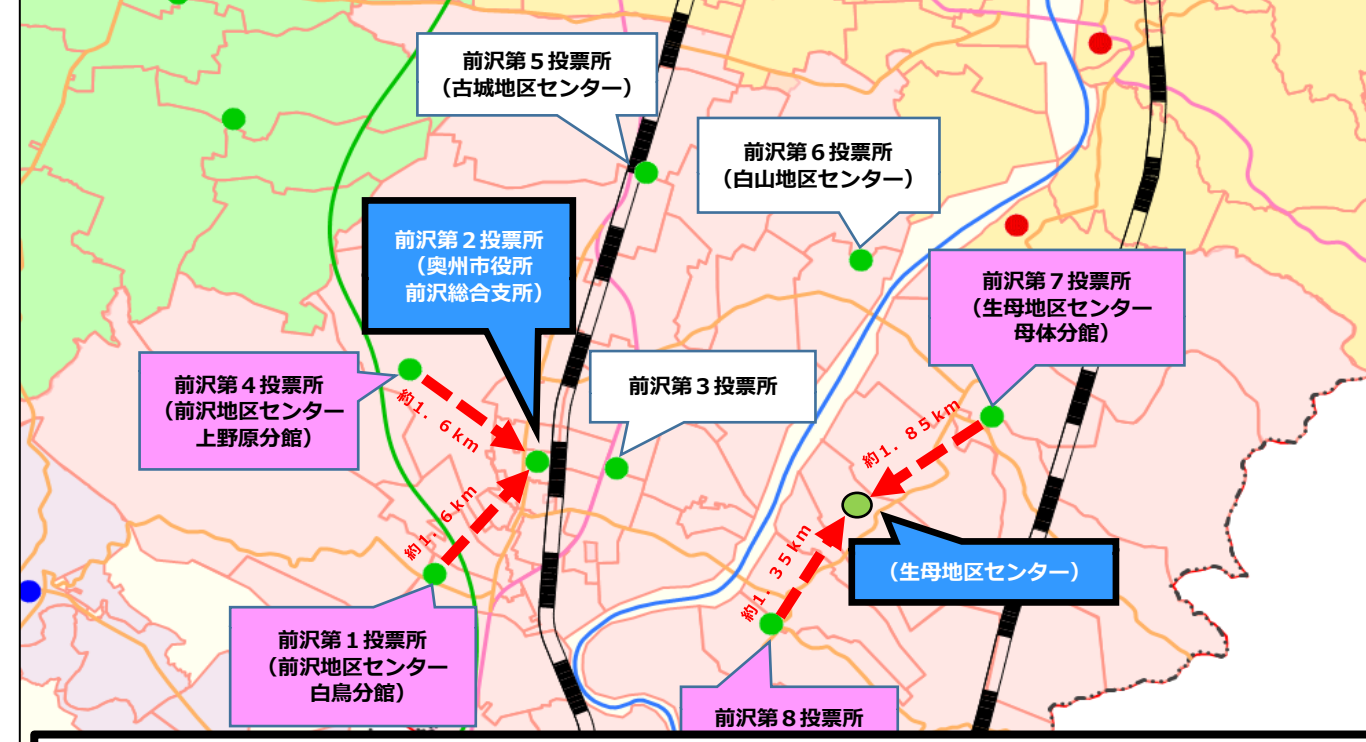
前沢第５投票所
（古城地区センター）

前沢第６投票所
（白山地区センター）

前沢第２投票所
（奥州市役所
前沢総合支所）

前沢第７投票所
（生母地区センター
母体分館）

前沢第４投票所
（前沢地区センター
上野原分館）

約１．６ｋｍ

前沢第３投票所

約１．８５ｋｍ

約１．６ｋｍ

約１．３５ｋｍ

（生母地区センター）

前沢第１投票所
（前沢地区センター
白鳥分館）

前沢第８投票所